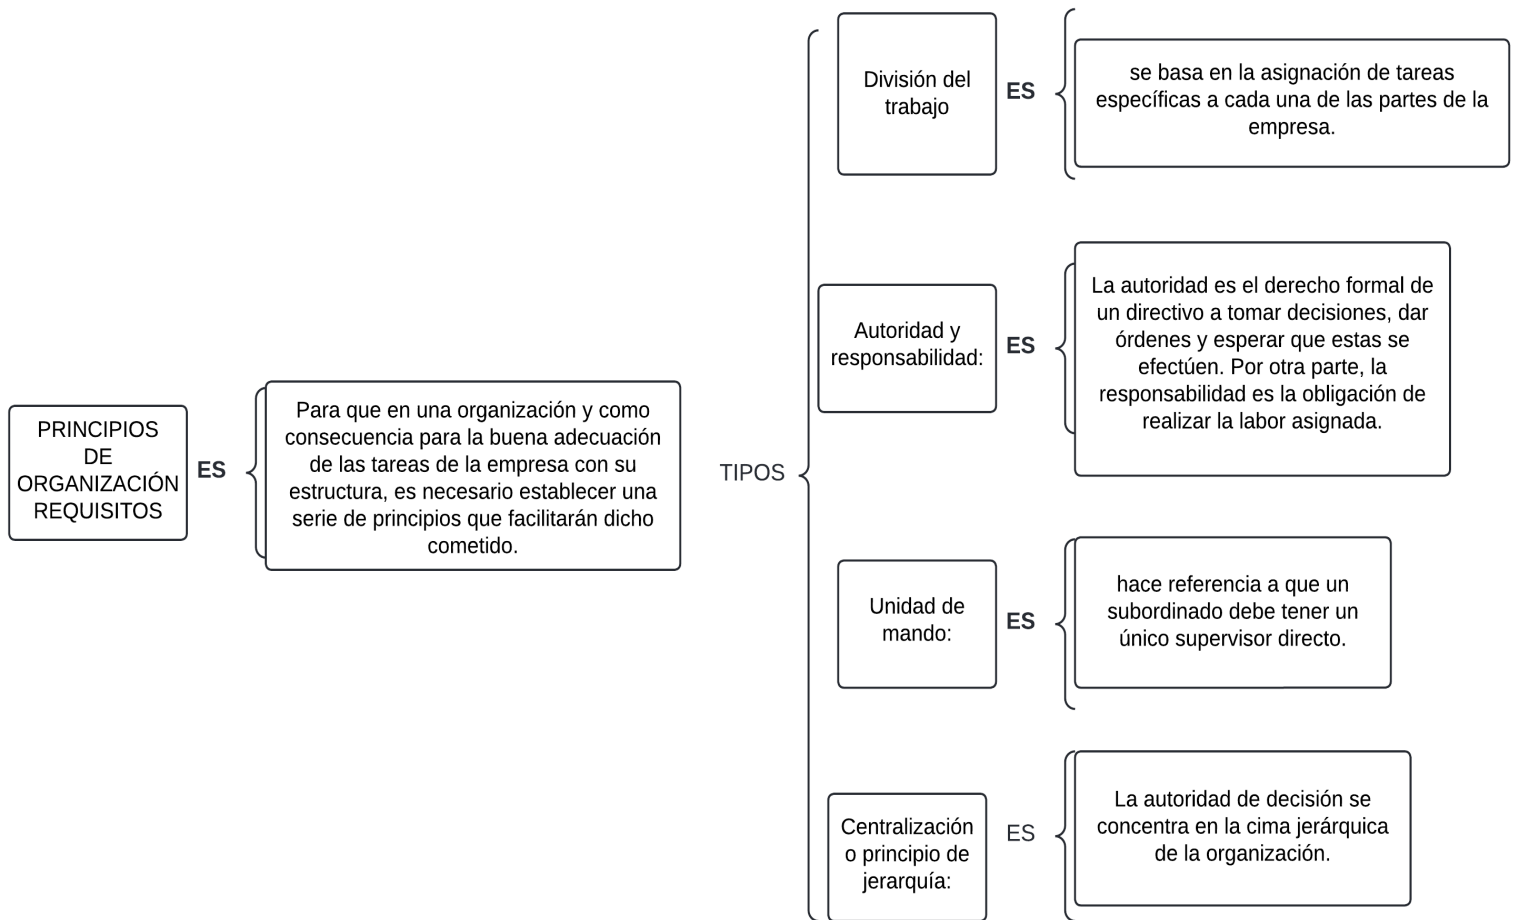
PRINCIPIOS DE ORGANIZACIÓN REQUISITOS

ES

Para que en una organización y como consecuencia para la buena adecuación de las tareas de la empresa con su estructura, es necesario establecer una serie de principios que facilitarán dicho cometido.

TIPOS

División del trabajo

ES

se basa en la asignación de tareas específicas a cada una de las partes de la empresa.

Autoridad y responsabilidad:

ES

La autoridad es el derecho formal de un directivo a tomar decisiones, dar órdenes y esperar que estas se efectúen. Por otra parte, la responsabilidad es la obligación de realizar la labor asignada.

Unidad de mando:

ES

hace referencia a que un subordinado debe tener un único supervisor directo.

Centralización o principio de jerarquía:

ES

La autoridad de decisión se concentra en la cima jerárquica de la organización.